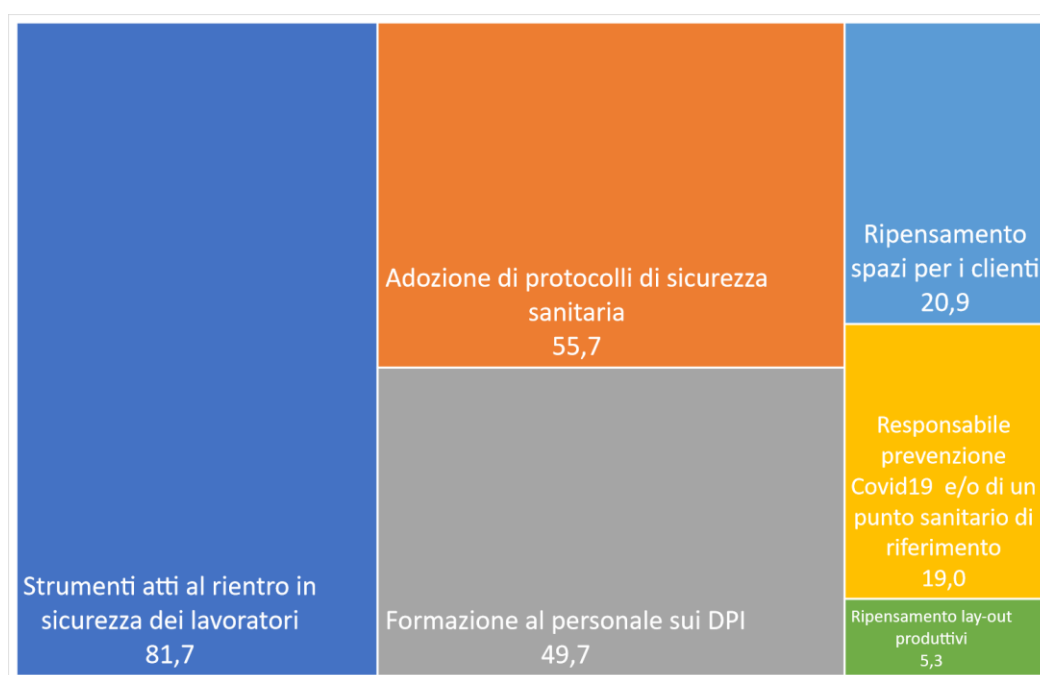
Strumenti atti al rientro in sicurezza dei lavoratori
81,7

Adozione di protocolli di sicurezza sanitaria
55,7

Formazione al personale sui DPI
49,7

Ripensamento spazi per i clienti
20,9

Responsabile prevenzione Covid19 e/o di un punto sanitario di riferimento
19,0

Ripensamento lay-out produttivi
5,3